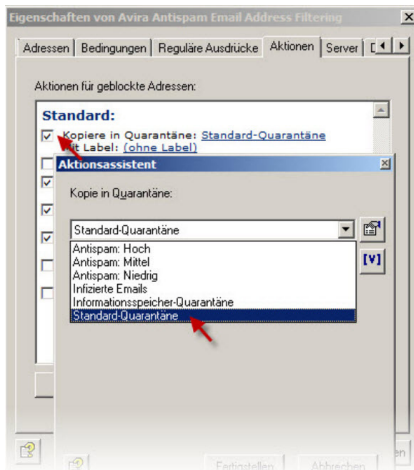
Eigenschaften von Avira Antispam Email Address Filtering

Adressen | Bedingungen | Reguläre Ausdrücke | Aktionen | Server

Aktionen für geblockte Adressen:

Standard:

Kopiere in Quarantäne: Standard-Quarantäne
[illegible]it Label: (ohne Label)

Aktionsassistent

Kopie in Quarantäne:

Standard-Quarantäne

Antispam: Hoch
Antispam: Mittel
Antispam: Niedrig
Infizierte Emails
Informationsspeicher-Quarantäne
Standard-Quarantäne

[V]

Fertigstellen
Abbrechen